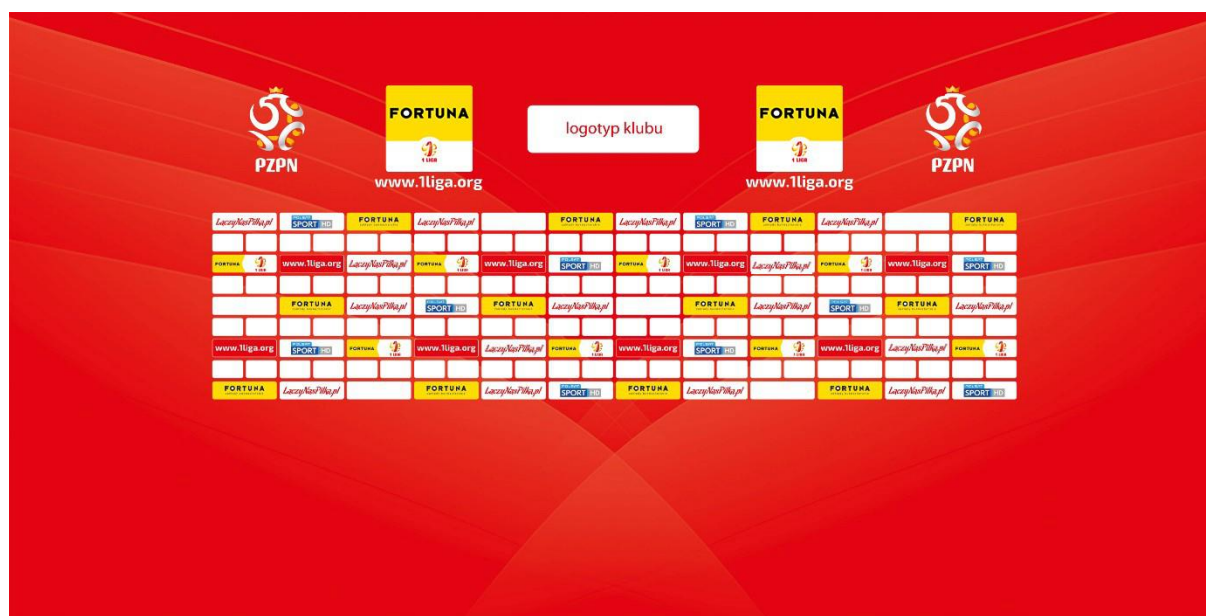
PZPN

FORTUNA
1 LIGA
www.1liga.org

logotyp klubu

FORTUNA
1 LIGA
www.1liga.org

PZPN

| LaczyNasPilka.pl | SPORT HD | FORTUNA | LaczyNasPilka.pl | | FORTUNA | LaczyNasPilka.pl | SPORT HD | FORTUNA | LaczyNasPilka.pl | | FORTUNA |
|---|---|---|---|---|---|---|---|---|---|---|---|
| FORTUNA 1 LIGA | www.1liga.org | LaczyNasPilka.pl | FORTUNA 1 LIGA | www.1liga.org | SPORT HD | FORTUNA 1 LIGA | www.1liga.org | LaczyNasPilka.pl | FORTUNA 1 LIGA | www.1liga.org | SPORT HD |
| | FORTUNA | LaczyNasPilka.pl | SPORT HD | FORTUNA | LaczyNasPilka.pl | | FORTUNA | LaczyNasPilka.pl | SPORT HD | FORTUNA | LaczyNasPilka.pl |
| www.1liga.org | SPORT HD | FORTUNA 1 LIGA | www.1liga.org | LaczyNasPilka.pl | FORTUNA 1 LIGA | www.1liga.org | SPORT HD | FORTUNA 1 LIGA | www.1liga.org | LaczyNasPilka.pl | FORTUNA 1 LIGA |
| FORTUNA | LaczyNasPilka.pl | | FORTUNA | LaczyNasPilka.pl | SPORT HD | FORTUNA | LaczyNasPilka.pl | | FORTUNA | LaczyNasPilka.pl | SPORT HD |